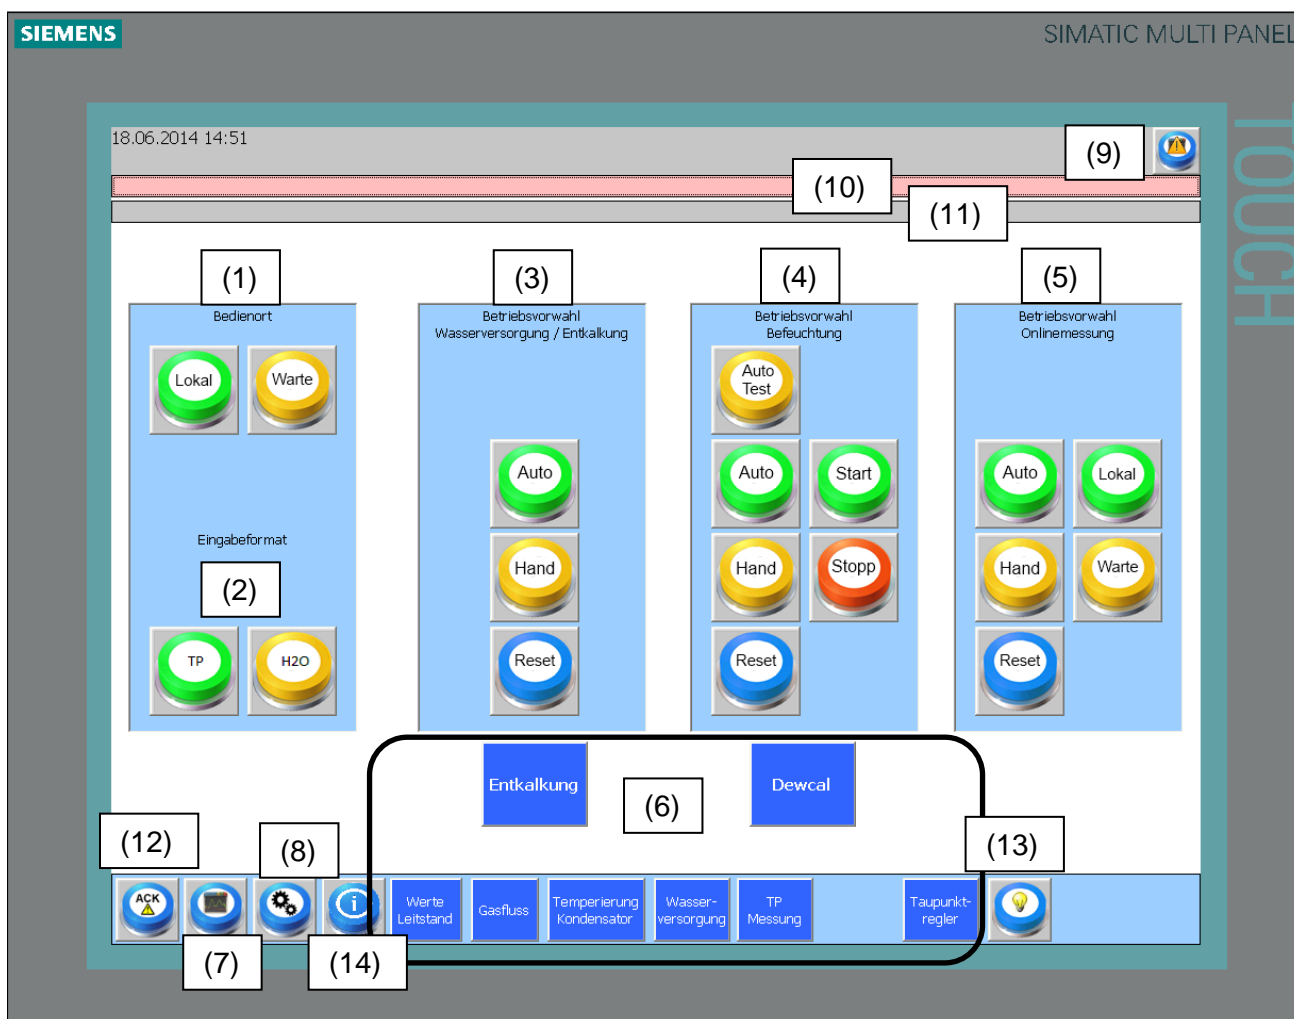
SIEMENS

SIMATIC MULTI PANEL

TOUCH

18.06.2014 14:51

(9)

(10)

(11)

(1)

Bedienort

Lokal

Warte

Eingabeformat

(2)

TP

H2O

(3)

Betriebsvorwahl Wasserversorgung / Entkalkung

Auto

Hand

Reset

(4)

Betriebsvorwahl Befeuchtung

Auto Test

Auto

Start

Hand

Stopp

Reset

(5)

Betriebsvorwahl Onlinemessung

Auto

Lokal

Hand

Warte

Reset

Entkalkung

(6)

Dewcal

(12)

(8)

(13)

ACK

Werte Leitstand

Gasfluss

Temperierung Kondensator

Wasserversorgung

TP Messung

Taupunktregler

(7)

(14)